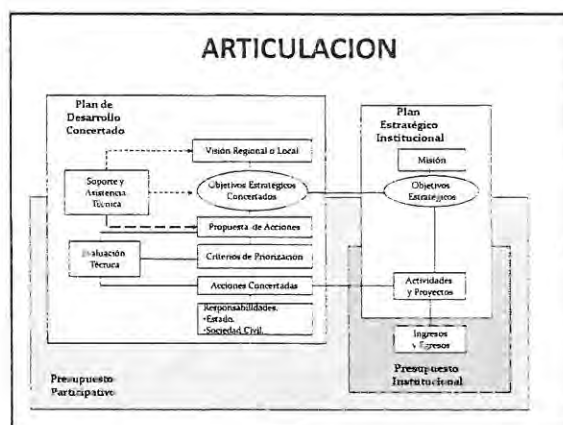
ARTICULACION

Plan de Desarrollo Concertado

Visión Regional o Local

Soporte y Asistencia Técnica

Objetivos Estratégicos Concertados

Propuesta de Acciones

Evaluación Técnica

Criterios de Priorización

Acciones Concertadas

Responsabilidades:
-Estado.
-Sociedad Civil.

Plan Estratégico Institucional

Misión

Objetivos Estratégicos

Actividades y Proyectos

Ingresos y Egresos

Presupuesto Institucional

Presupuesto Participativo